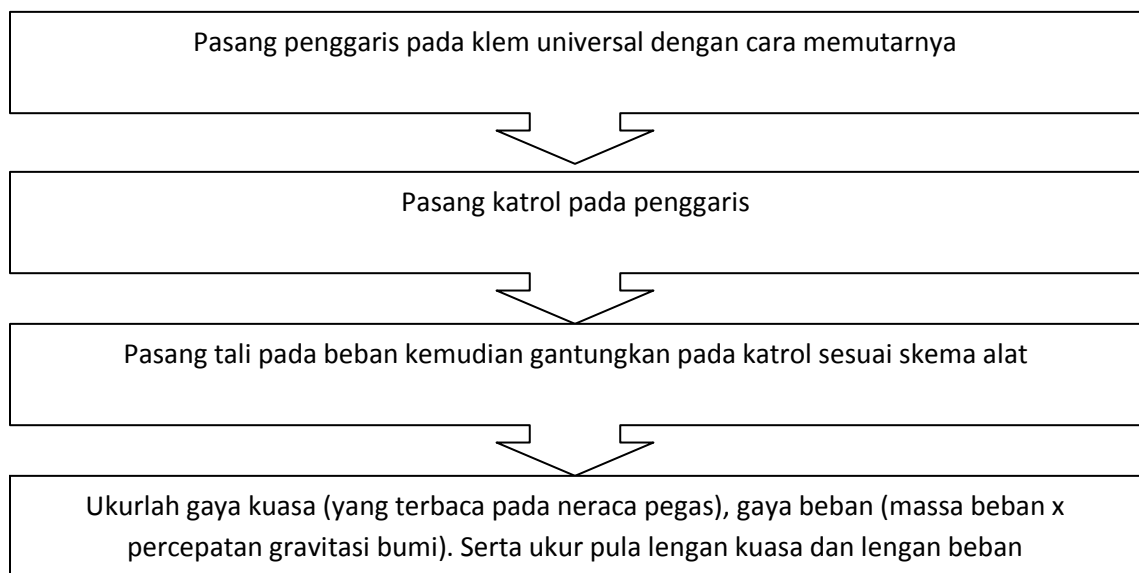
Pasang penggaris pada klem universal dengan cara memutarnya

Pasang katrol pada penggaris

Pasang tali pada beban kemudian gantungkan pada katrol sesuai skema alat

Ukurlah gaya kuasa (yang terbaca pada neraca pegas), gaya beban (massa beban x percepatan gravitasi bumi). Serta ukur pula lengan kuasa dan lengan beban